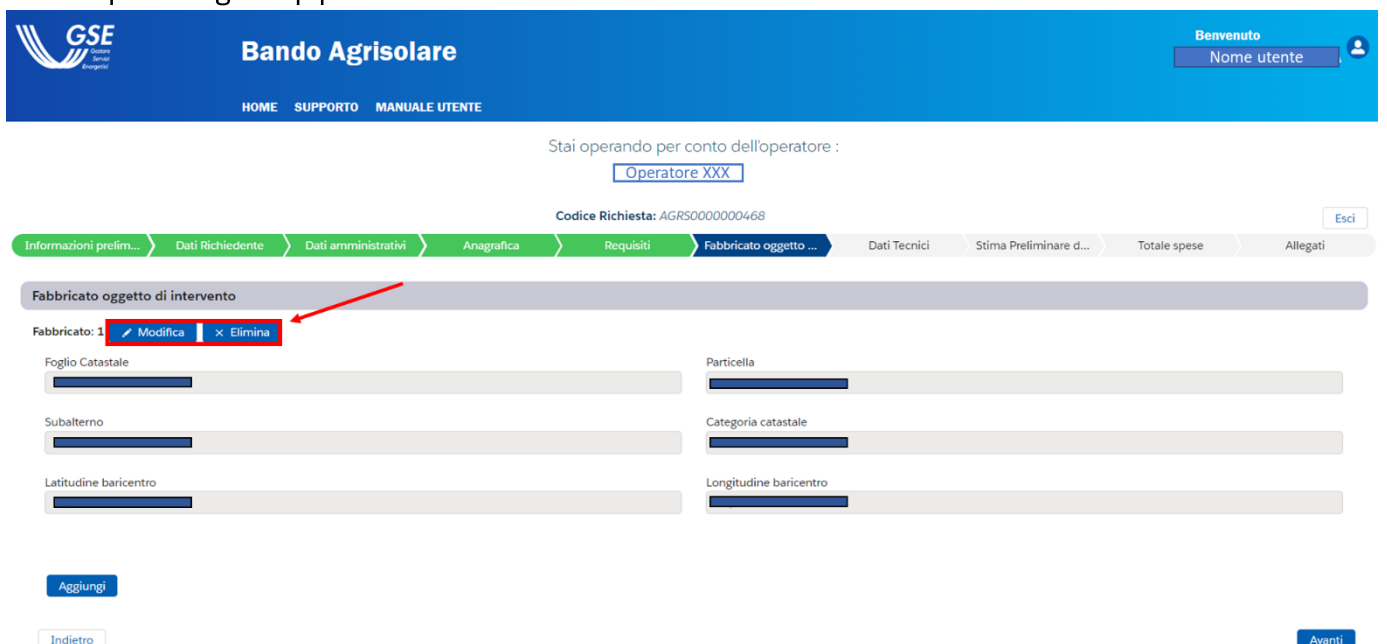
GSE Gestore Servizi Energetici

Bando Agrisolare

HOME SUPPORTO MANUALE UTENTE

Benvenuto
Nome utente

Stai operando per conto dell'operatore :
Operatore XXX

Codice Richiesta: AGRS0000000468

Esci

Informazioni prelim... Dati Richiedente Dati amministrativi Anagrafica Requisiti Fabbricato oggetto ... Dati Tecnici Stima Preliminare d... Totale spese Allegati

Fabbricato oggetto di intervento

Fabbricato: 1 Modifica × Elimina

Foglio Catastale

Particella

Subalterno

Categoria catastale

Latitudine baricentro

Longitudine baricentro

Aggiungi

Indietro

Avanti